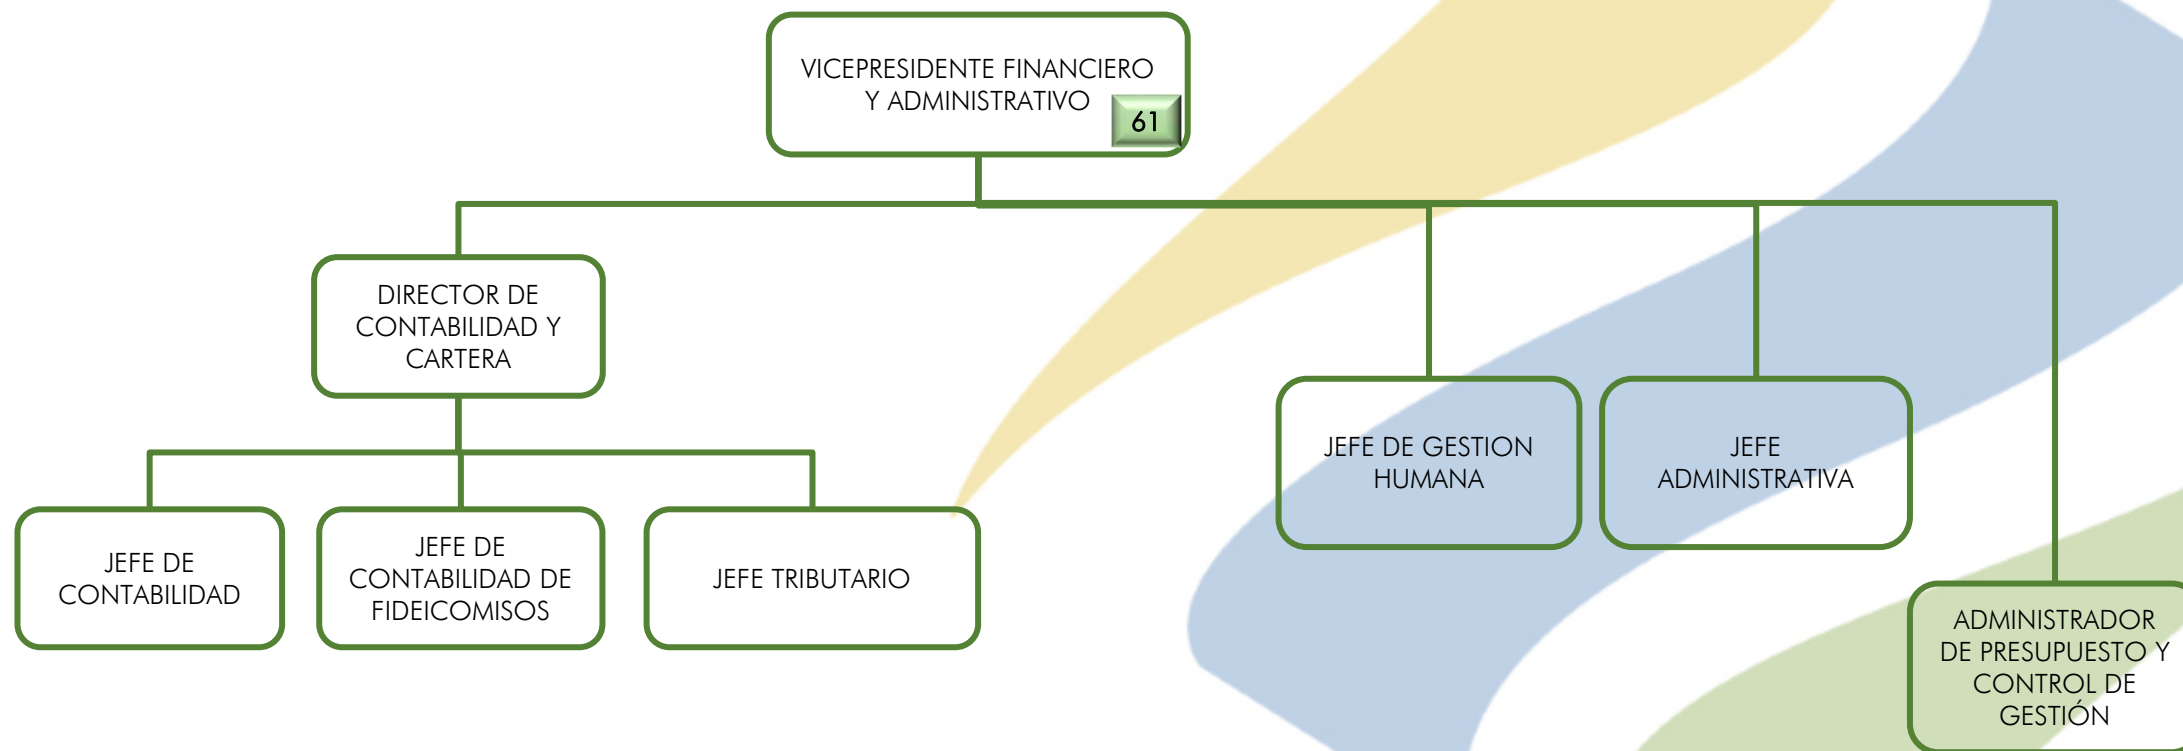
VICEPRESIDENTE FINANCIERO Y ADMINISTRATIVO
61

DIRECTOR DE CONTABILIDAD Y CARTERA

JEFE DE CONTABILIDAD

JEFE DE CONTABILIDAD DE FIDEICOMISOS

JEFE TRIBUTARIO

JEFE DE GESTION HUMANA

JEFE ADMINISTRATIVA

ADMINISTRADOR DE PRESUPUESTO Y CONTROL DE GESTIÓN